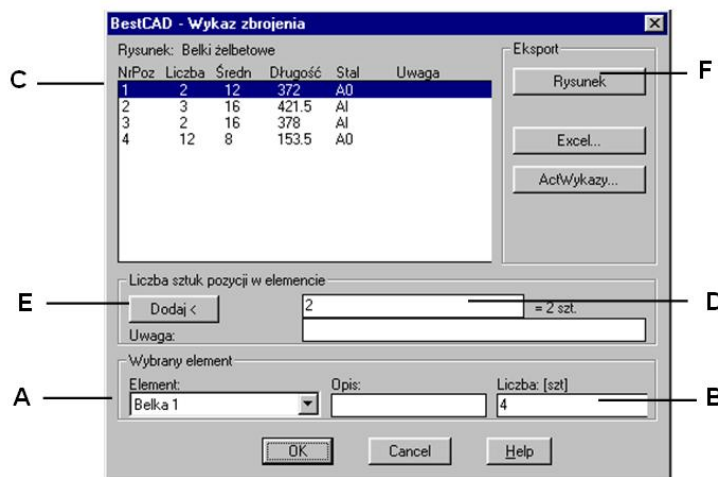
BestCAD - Wykaz zbrojenia

Rysunek: Belki żelbetowe

| NrPoz | Liczba | Średn | Długość | Stal | Uwaga |
|---|---|---|---|---|---|
| 1 | 2 | 12 | 372 | A0 | |
| 2 | 3 | 16 | 421.5 | AI | |
| 3 | 2 | 16 | 378 | AI | |
| 4 | 12 | 8 | 153.5 | A0 | |

Eksport
Rysunek
Excel...
ActWykazy...

Liczba sztuk pozycji w elemencie
Dodaj <
2
= 2 szt.
Uwaga:

Wybrany element
Element:
Belka 1
Opis:
Liczba: [szt]
4

OK
Cancel
Help

C
F
E
D
A
B